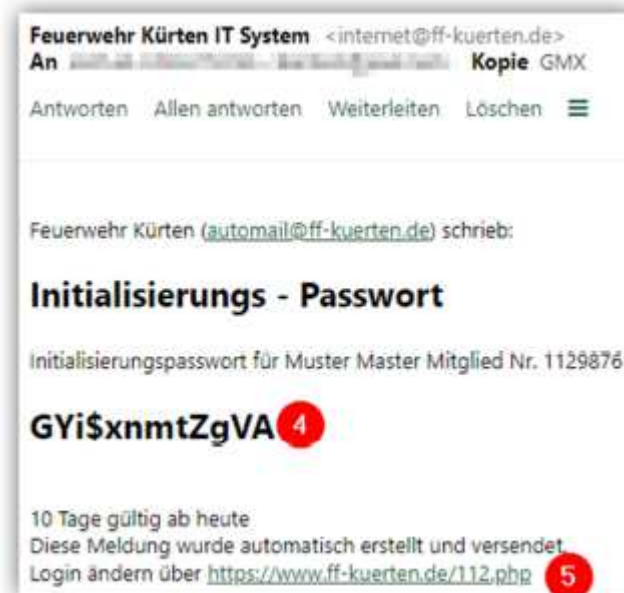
Feuerwehr Kürten IT System <internet@ff-kuerten.de>
An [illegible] Kopie GMX

Antworten Allen antworten Weiterleiten Löschen

Feuerwehr Kürten (automail@ff-kuerten.de) schrieb:

Initialisierungs - Passwort

Initialisierungspasswort für Muster Master Mitglied Nr. 1129876

GYi$xnmtZgVA 4

10 Tage gültig ab heute
Diese Meldung wurde automatisch erstellt und versendet.
Login ändern über https://www.ff-kuerten.de/112.php 5